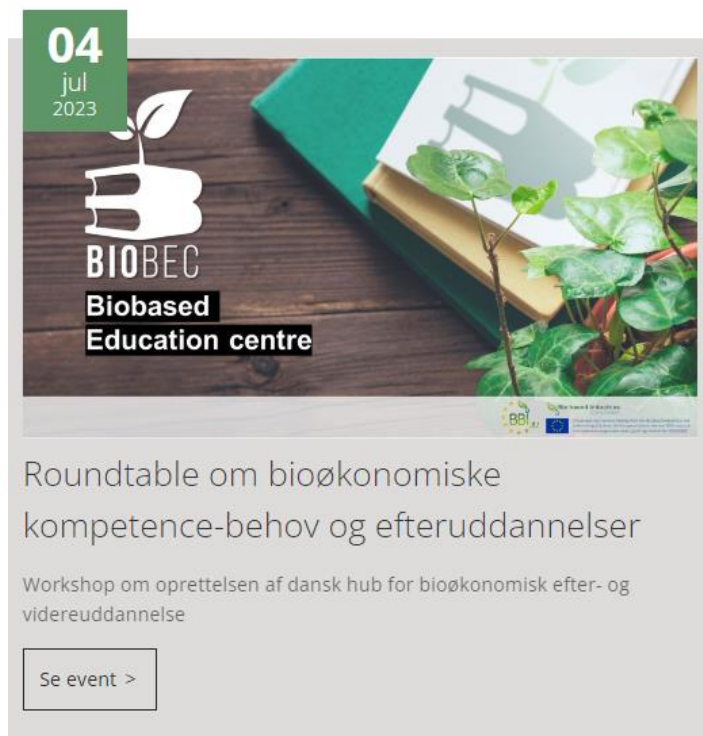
04
jul
2023

BIOBEC
Biobased
Education centre

BBI JU
Bio-based Industries Consortium
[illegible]

Roundtable om bioøkonomiske kompetence-behov og efteruddannelser

Workshop om oprettelsen af dansk hub for bioøkonomisk efter- og videreuddannelse

Se event >